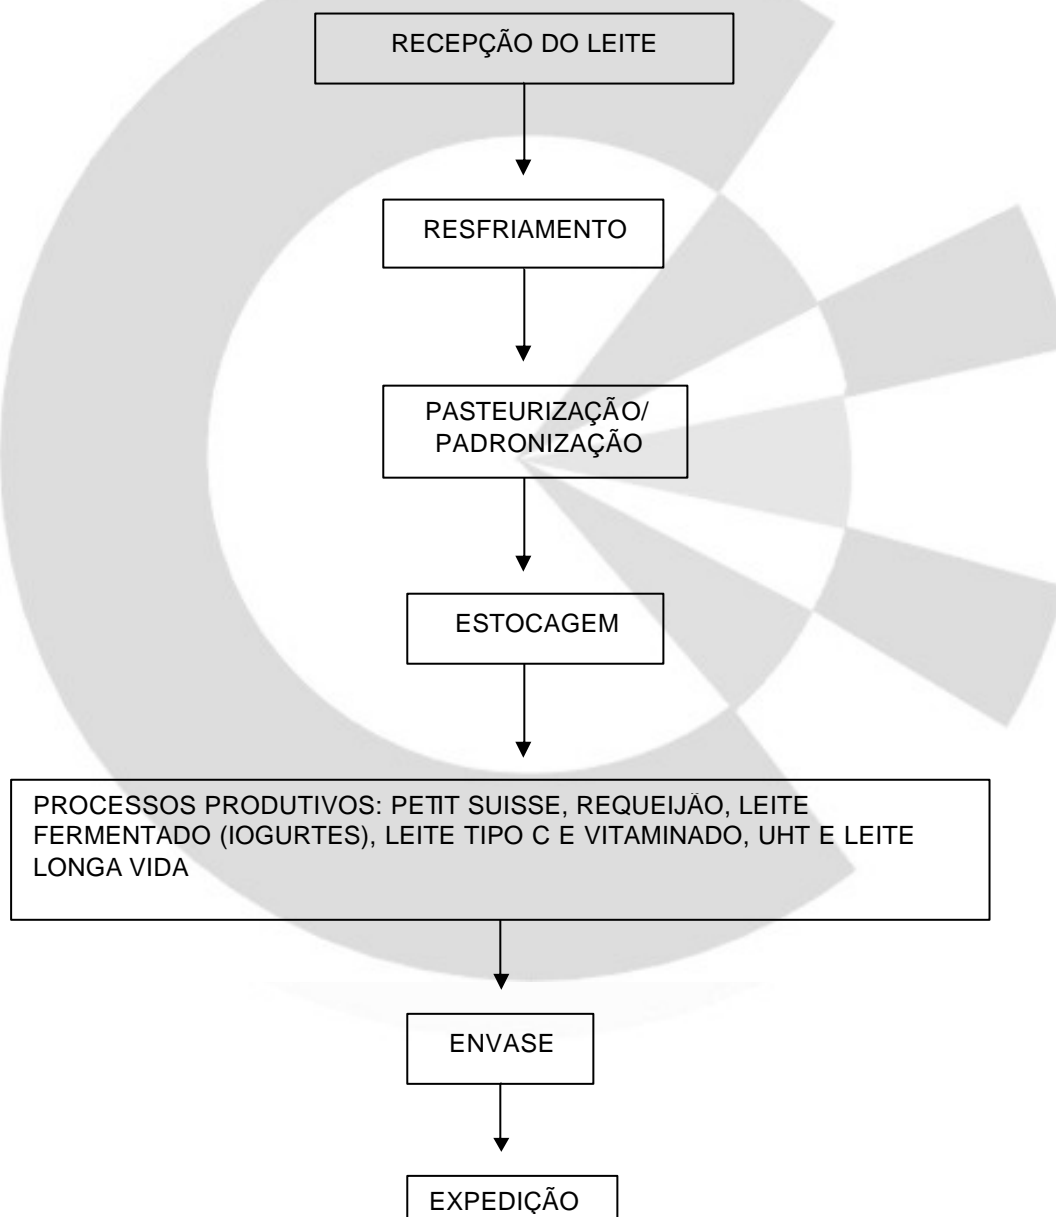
RECEPÇÃO DO LEITE

RESFRIAMENTO

PASTEURIZAÇÃO/ PADRONIZAÇÃO

ESTOCAGEM

PROCESSOS PRODUTIVOS: PETIT SUISSE, REQUEIJÃO, LEITE FERMENTADO (IOGURTES), LEITE TIPO C E VITAMINADO, UHT E LEITE LONGA VIDA

ENVASE

EXPEDIÇÃO